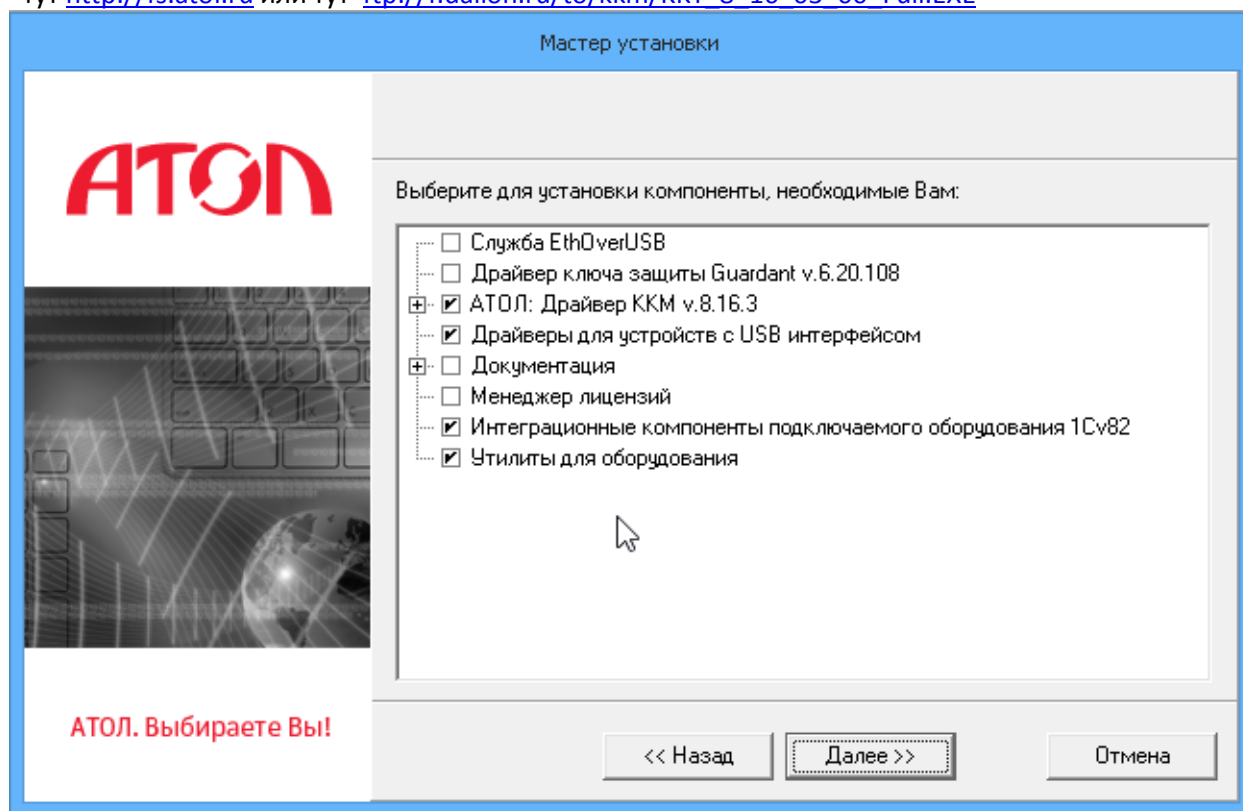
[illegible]

Мастер установки

АТОЛ

Выберите для установки компоненты, необходимые Вам:

Служба EthOverUSB
Драйвер ключа защиты Guardant v.6.20.108
АТОЛ: Драйвер ККМ v.8.16.3
Драйверы для устройств с USB интерфейсом
Документация
Менеджер лицензий
Интеграционные компоненты подключаемого оборудования 1Cv82
Утилиты для оборудования

АТОЛ. Выбираете Вы!

<< Назад
Далее >>
Отмена